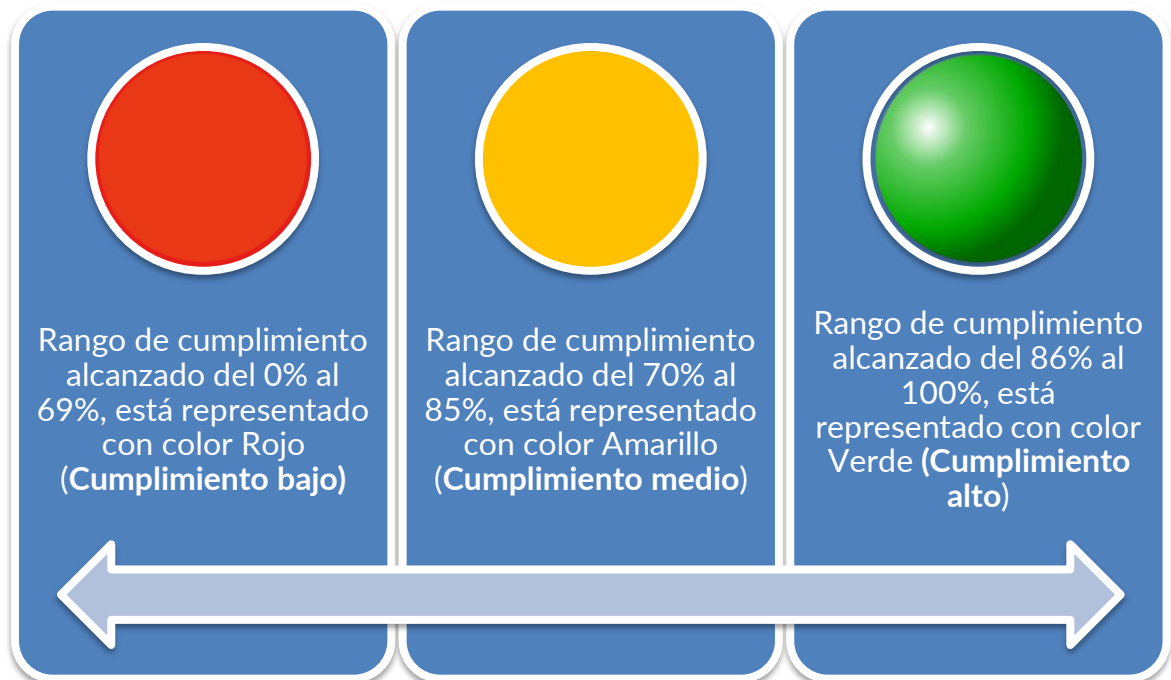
Rango de cumplimiento alcanzado del 0% al 69%, está representado con color Rojo (**Cumplimiento bajo**)

Rango de cumplimiento alcanzado del 70% al 85%, está representado con color Amarillo (**Cumplimiento medio**)

Rango de cumplimiento alcanzado del 86% al 100%, está representado con color Verde (**Cumplimiento alto**)